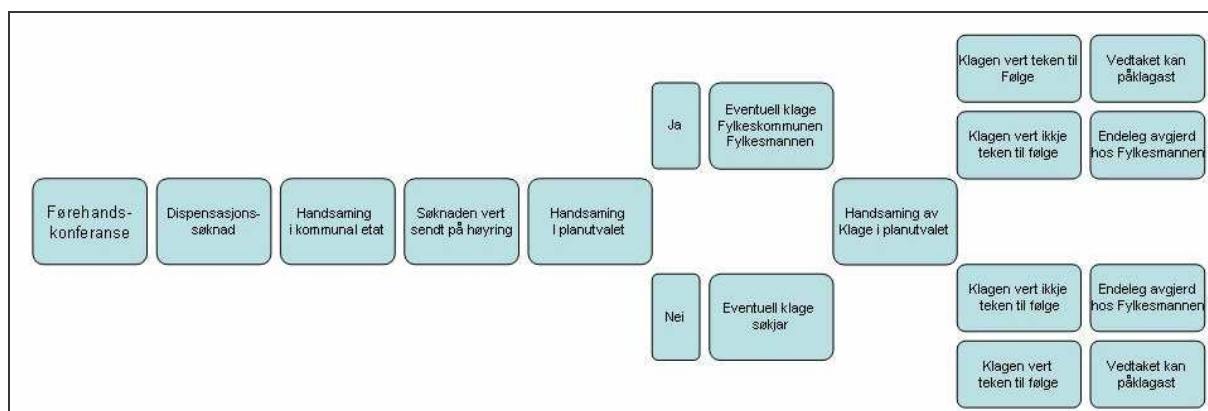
Førehands-konferanse

Dispensasjons-søknad

Handsaming i kommunal etat

Søknaden vert sendt på høyring

Handsaming I planutvalet

Ja

Eventuell klage Fylkeskommunen Fylkesmannen

Nei

Eventuell klage søkjar

Handsaming av Klage i planutvalet

Klagen vert teken til Følge

Vedtaket kan påklagast

Klagen vert ikkje teken til følge

Endeleg avgjerd hos Fylkesmannen

Klagen vert ikkje teken til følge

Endeleg avgjerd hos Fylkesmannen

Klagen vert teken til følge

Vedtaket kan påklagast